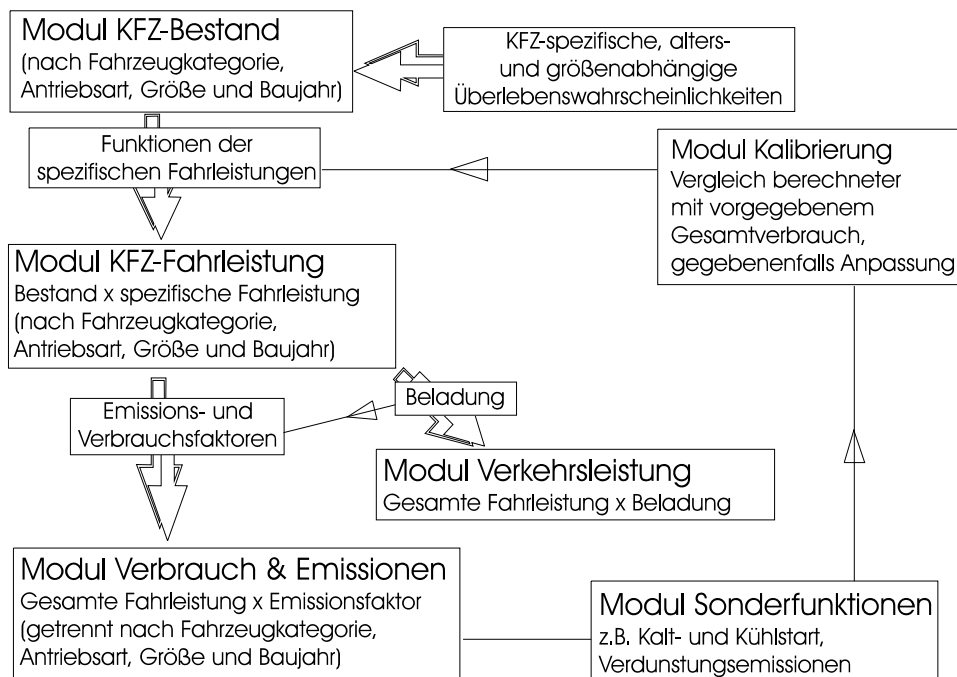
Modul KFZ-Bestand
(nach Fahrzeugkategorie, Antriebsart, Größe und Baujahr)

KFZ-spezifische, alters- und größenabhängige Überlebenswahrscheinlichkeiten

Funktionen der spezifischen Fahrleistungen

Modul Kalibrierung
Vergleich berechneter mit vorgegebenem Gesamtverbrauch, gegebenenfalls Anpassung

Modul KFZ-Fahrleistung
Bestand x spezifische Fahrleistung
(nach Fahrzeugkategorie, Antriebsart, Größe und Baujahr)

Emissions- und Verbrauchsfaktoren

Beladung

Modul Verkehrsleistung
Gesamte Fahrleistung x Beladung

Modul Verbrauch & Emissionen
Gesamte Fahrleistung x Emissionsfaktor
(getrennt nach Fahrzeugkategorie, Antriebsart, Größe und Baujahr)

Modul Sonderfunktionen
z.B. Kalt- und Kühlstart, Verdunstungsemissionen